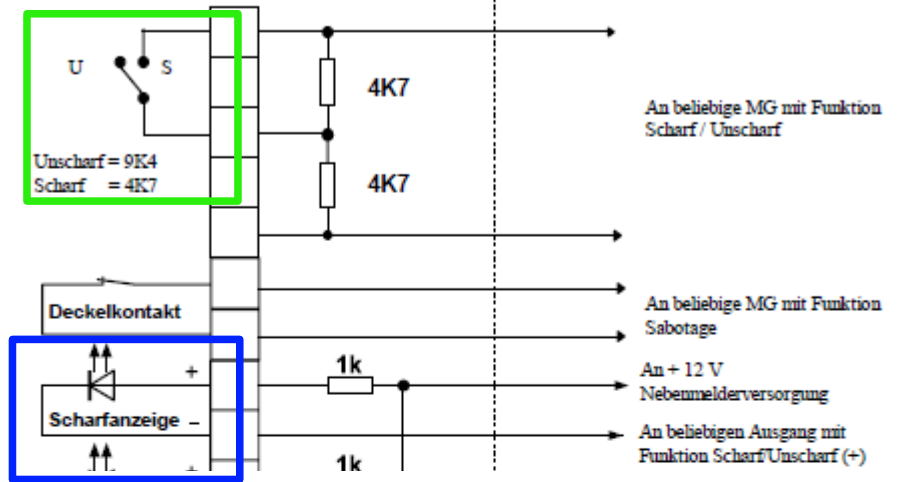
U S

Unscharf = 9K4
Scharf = 4K7

4K7

4K7

An beliebige MG mit Funktion Scharf / Unscharf

Deckelkontakt

An beliebige MG mit Funktion Sabotage

+

Scharfanzeige –

+

1k

1k

An + 12 V Nebenmelderversorgung

An beliebigen Ausgang mit Funktion Scharf/Unscharf (+)